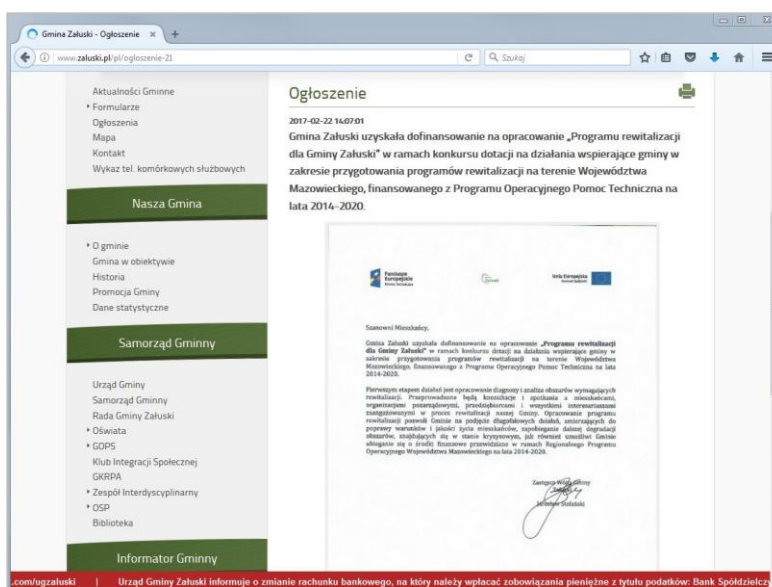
Gmina Załuski - Ogłoszenie ×

www.zaluski.pl/pl/ogloszenie-21

Szukaj

Aktualności Gminne
Formularze
Ogłoszenia
Mapa
Kontakt
Wykaz tel. komórkowych służbowych

Nasza Gmina

O gminie
Gmina w obiektywie
Historia
Promocja Gminy
Dane statystyczne

Samorząd Gminny

Urząd Gminy
Samorząd Gminny
Rada Gminy Załuski
Oświata
GOPS
Klub Integracji Społecznej
GKRPA
Zespół Interdyscyplinarny
OSP
Biblioteka

Informator Gminny

Ogłoszenie

2017-02-22 14:07:01

Gmina Załuski uzyskała dofinansowanie na opracowanie „Programu rewitalizacji dla Gminy Załuski" w ramach konkursu dotacji na działania wspierające gminy w zakresie przygotowania programów rewitalizacji na terenie Województwa Mazowieckiego, finansowanego z Programu Operacyjnego Pomoc Techniczna na lata 2014-2020.

Fundusze Europejskie Pomoc Techniczna

Unia Europejska

Szanowni Mieszkańcy,

Gmina Załuski uzyskała dofinansowanie na opracowanie „Programu rewitalizacji dla Gminy Załuski" w ramach konkursu dotacji na działania wspierające gminy w zakresie przygotowania programów rewitalizacji na terenie Województwa Mazowieckiego, finansowanego z Programu Operacyjnego Pomoc Techniczna na lata 2014-2020.

Pierwszym etapem działań jest opracowanie diagnozy i analiza obszarów wymagających rewitalizacji. Przeprowadzone będą konsultacje i spotkania z mieszkańcami, organizacjami pozarządowymi, przedsiębiorcami i wszystkimi interesariuszami zaangażowanymi w proces rewitalizacji naszej Gminy. Opracowanie programu rewitalizacji pozwoli Gminie na podjęcie długofalowych działań, zmierzających do poprawy warunków i jakości życia mieszkańców, zapobiegania dalszej degradacji obszarów, znajdujących się w stanie kryzysowym, jak również umożliwi Gminie ubieganie się o środki finansowe przewidziane w ramach Regionalnego Programu Operacyjnego Województwa Mazowieckiego na lata 2014-2020.

Zastępca Wójta Gminy
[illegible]

.com/ugzaluski | Urząd Gminy Załuski informuje o zmianie rachunku bankowego, na który należy wpłacać zobowiązania pieniężne z tytułu podatków: Bank Spółdzielczy